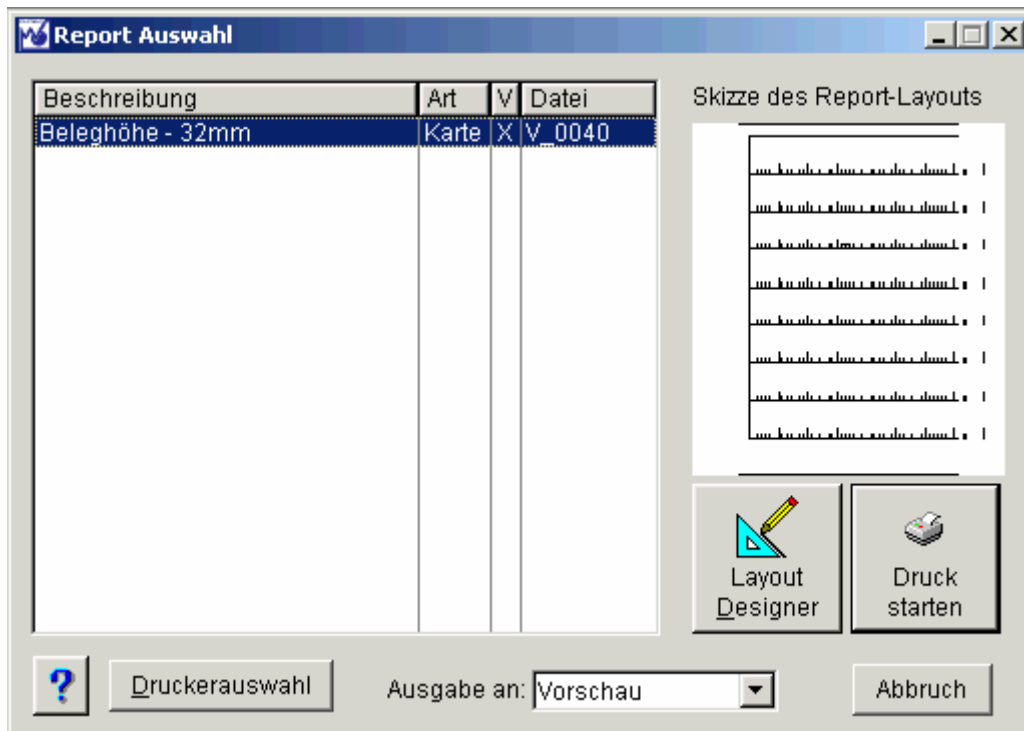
Report Auswahl

| Beschreibung | Art | V | Datei |
|---|---|---|---|
| Beleghöhe - 32mm | Karte | X | V_0040 |

Skizze des Report-Layouts

Layout Designer

Druck starten

?

Druckerauswahl

Ausgabe an: Vorschau

Abbruch